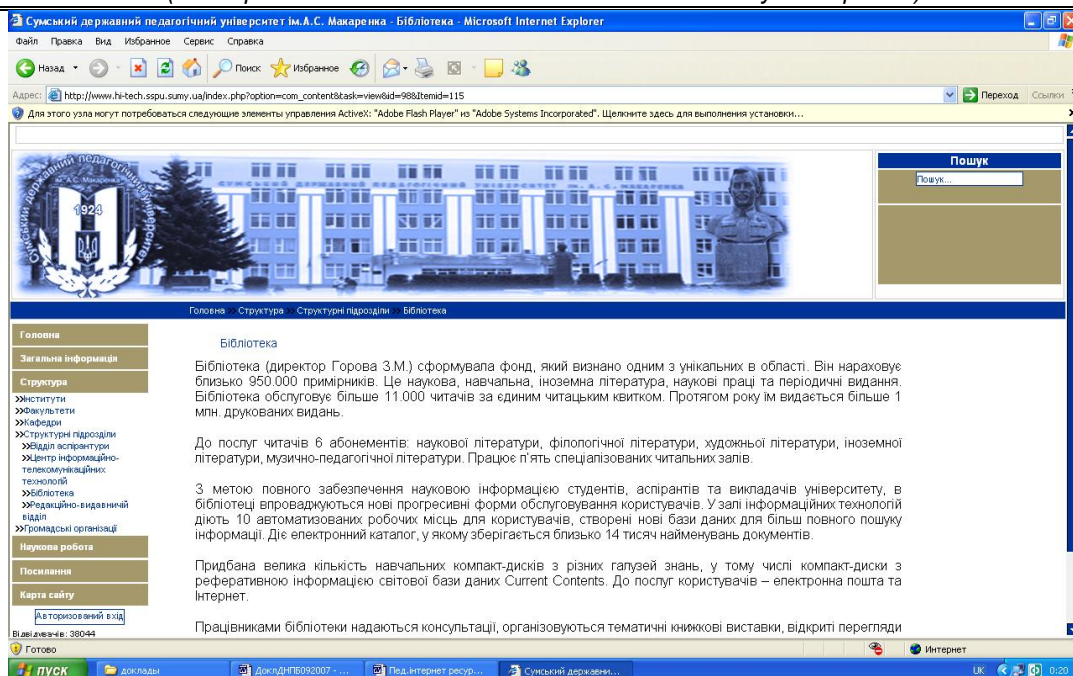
Сумський державний педагогічний університет ім.А.С. Макаренка - Бібліотека - Microsoft Internet Explorer

Файл Правка Вид Избранное Сервис Справка

Назад Поиск Избранное

Адрес: http://www.hi-tech.sspu.sumy.ua/index.php?option=com_content&task=view&id=98&Itemid=115 Переход Ссылки

Для этого узла могут потребоваться следующие элементы управления ActiveX: "Adobe Flash Player" из "Adobe Systems Incorporated". Щелкните здесь для выполнения установки...

Сумський державний педагогічний університет ім. А.С. Макаренка 1924

Пошук

Пошук...

Головна » Структура » Структурні підрозділи » Бібліотека

Головна
Загальна інформація
Структура
»Інститути
»Факультети
»Кафедри
»Структурні підрозділи
»Відділ аспірантури
»Центр інформаційно-телекомунікаційних технологій
»Бібліотека
»Редакційно-видавничий відділ
»Громадські організації
Наукова робота
Посилання
Карта сайту
Авторизований вхід
Відвідувачів: 38044

Бібліотека

Бібліотека (директор Горова З.М.) сформувала фонд, який визнано одним з унікальних в області. Він нараховує близько 950.000 примірників. Це наукова, навчальна, іноземна література, наукові праці та періодичні видання. Бібліотека обслуговує більше 11.000 читачів за єдиним читацьким квитком. Протягом року їм видається більше 1 млн. друкованих видань.

До послуг читачів 6 абонементів: наукової літератури, філологічної літератури, художньої літератури, іноземної літератури, музично-педагогічної літератури. Працює п'ять спеціалізованих читальних залів.

З метою повного забезпечення науковою інформацією студентів, аспірантів та викладачів університету, в бібліотеці впроваджуються нові прогресивні форми обслуговування користувачів. У залі інформаційних технологій діють 10 автоматизованих робочих місць для користувачів, створені нові бази даних для більш повного пошуку інформації. Діє електронний каталог, у якому зберігається близько 14 тисяч найменувань документів.

Придбана велика кількість навчальних компакт-дисків з різних галузей знань, у тому числі компакт-диски з реферативною інформацією світової бази даних Current Contents. До послуг користувачів – електронна пошта та Інтернет.

Працівниками бібліотеки надаються консультації, організовуються тематичні книжкові виставки, відкриті перегляди

Готово Интернет

пуск доклады ДоклДНПБ092007 - ... Пед.інтернет ресур... Сумський державни... UK 0:20